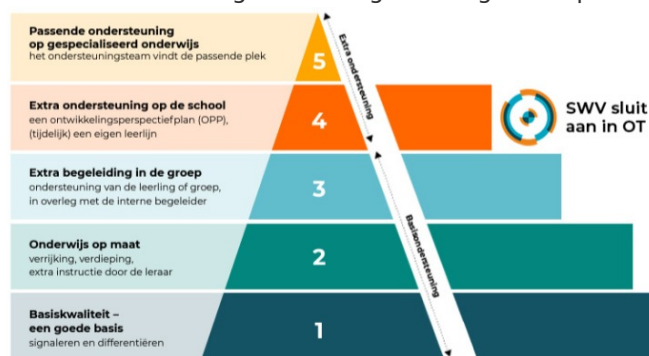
Passende ondersteuning op gespecialiseerd onderwijs
het ondersteuningsteam vindt de passende plek

5

Extra ondersteuning op de school
een ontwikkelingsperspectiefplan (OPP), (tijdelijk) een eigen leerlijn

4

SWV sluit aan in OT

Extra begeleiding in de groep
ondersteuning van de leerling of groep, in overleg met de interne begeleider

3

Onderwijs op maat
verrijking, verdieping, extra instructie door de leraar

2

Basiskwaliteit – een goede basis
signaleren en differentiëren

1

Extra ondersteuning

Basisondersteuning